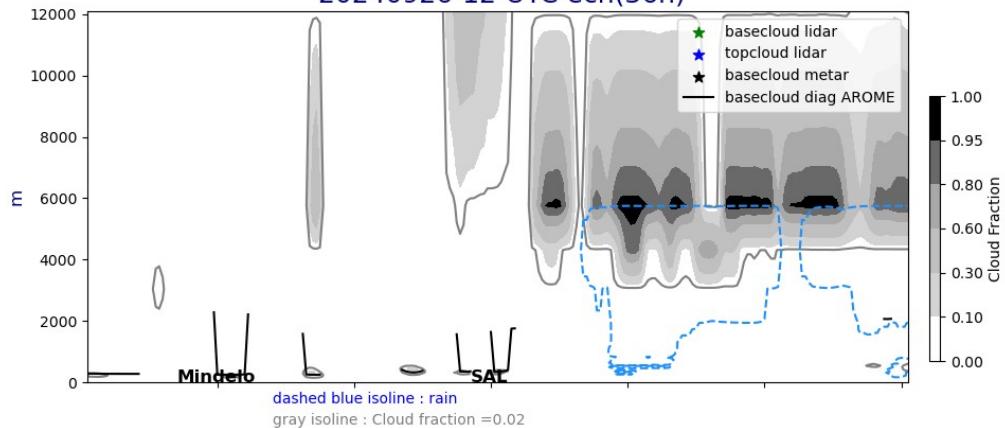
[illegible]

12000
10000
8000
6000
4000
2000
0

m

Mindelo
SAL

basecloud lidar
topcloud lidar
basecloud metar
basecloud diag AROME

1.00
0.95
0.80
0.60
0.30
0.10
0.00

Cloud Fraction

dashed blue isoline : rain
gray isoline : Cloud fraction =0.02